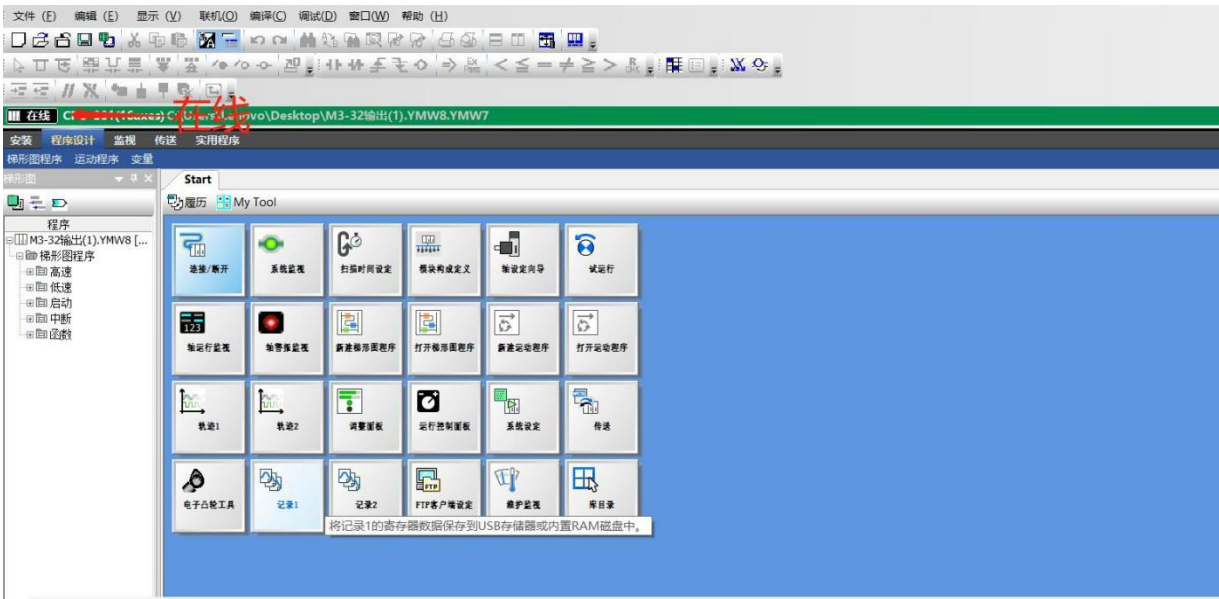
文件 (F) 编辑 (E) 显示 (V) 联机(O) 编译(C) 调试(D) 窗口(W) 帮助 (H)

在线 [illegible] 在线 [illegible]vo\Desktop\M3-32输出(1).YMW8.YMW7

安装 程序设计 监视 传送 实用程序

梯形图程序 运动程序 变量

梯形图

程序
M3-32输出(1).YMW8 [...
梯形图程序
高速
低速
启动
中断
函数

Start

履历 My Tool

连接/断开
系统监视
扫描时间设定
模块构成定义
轴设定向导
试运行
轴运行监视
轴警报监视
新建梯形图程序
打开梯形图程序
新建运动程序
打开运动程序
轨迹1
轨迹2
调整面板
运行控制面板
系统设定
传送
电子凸轮工具
记录1
记录2
FTP客户端设定
维护监视
库目录

将记录1的寄存器数据保存到USB存储器或内置RAM磁盘中。